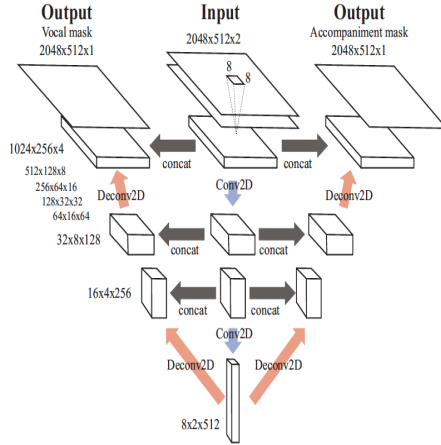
Output
Vocal mask
2048x512x1

Input
2048x512x2

Output
Accompaniment mask
2048x512x1

8
8

1024x256x4
512x128x8
256x64x16
128x32x32
64x16x64

concat
concat

Conv2D

Deconv2D
Deconv2D

32x8x128

concat
concat

16x4x256

concat
concat

Conv2D

Deconv2D
Deconv2D

8x2x512